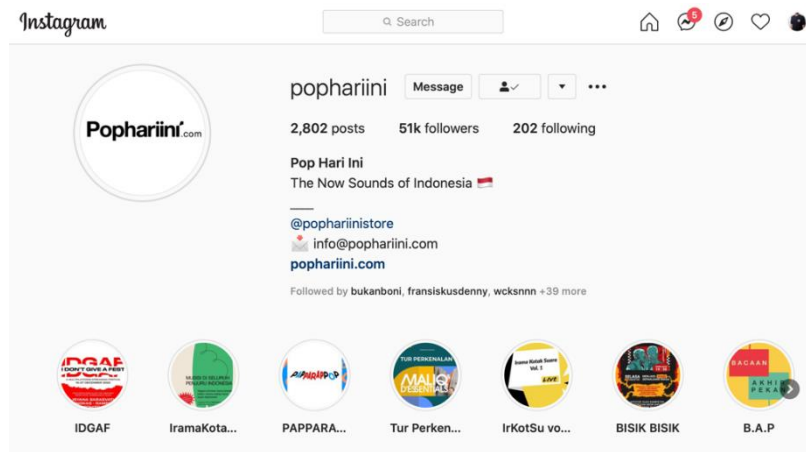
Instagram

Search

5

pophariini

Message

Pophariini.com

2,802 posts 51k followers 202 following

Pop Hari Ini

The Now Sounds of Indonesia 🇮🇩

——

@pophariinistore

📩 info@pophariini.com

pophariini.com

Followed by bukanboni, fransiskusdenny, wcksnnn +39 more

IDGAF

IramaKota...

PAPPARA...

Tur Perken...

IrKotSu vo...

BISIK BISIK

B.A.P